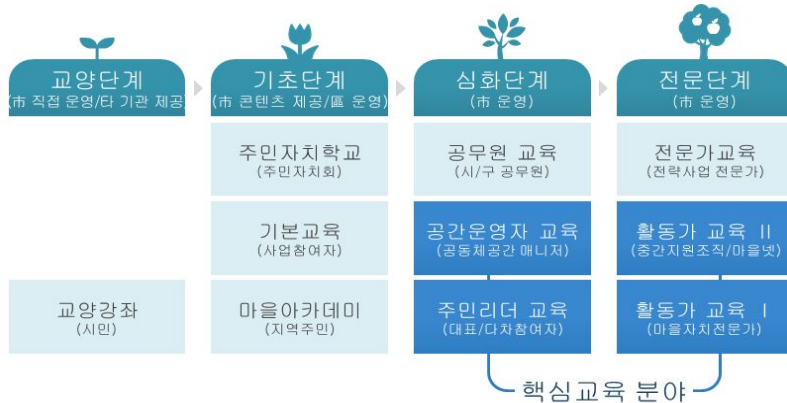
| 교양단계 (市 직접 운영/타 기관 제공) | 기초단계 (市 콘텐츠 제공/區 운영) | 심화단계 (市 운영) | 전문단계 (市 운영) |
|---|---|---|---|
| | 주민자치학교 (주민자치회) | 공무원 교육 (시/구 공무원) | 전문가교육 (전략사업 전문가) |
| | 기본교육 (사업참여자) | 공간운영자 교육 (공동체공간 매니저) | 활동가 교육 II (중간지원조직/마을넷) |
| 교양강좌 (시민) | 마을아카데미 (지역주민) | 주민리더 교육 (대표/다차참여자) | 활동가 교육 I (마을자치전문가) |

핵심교육 분야